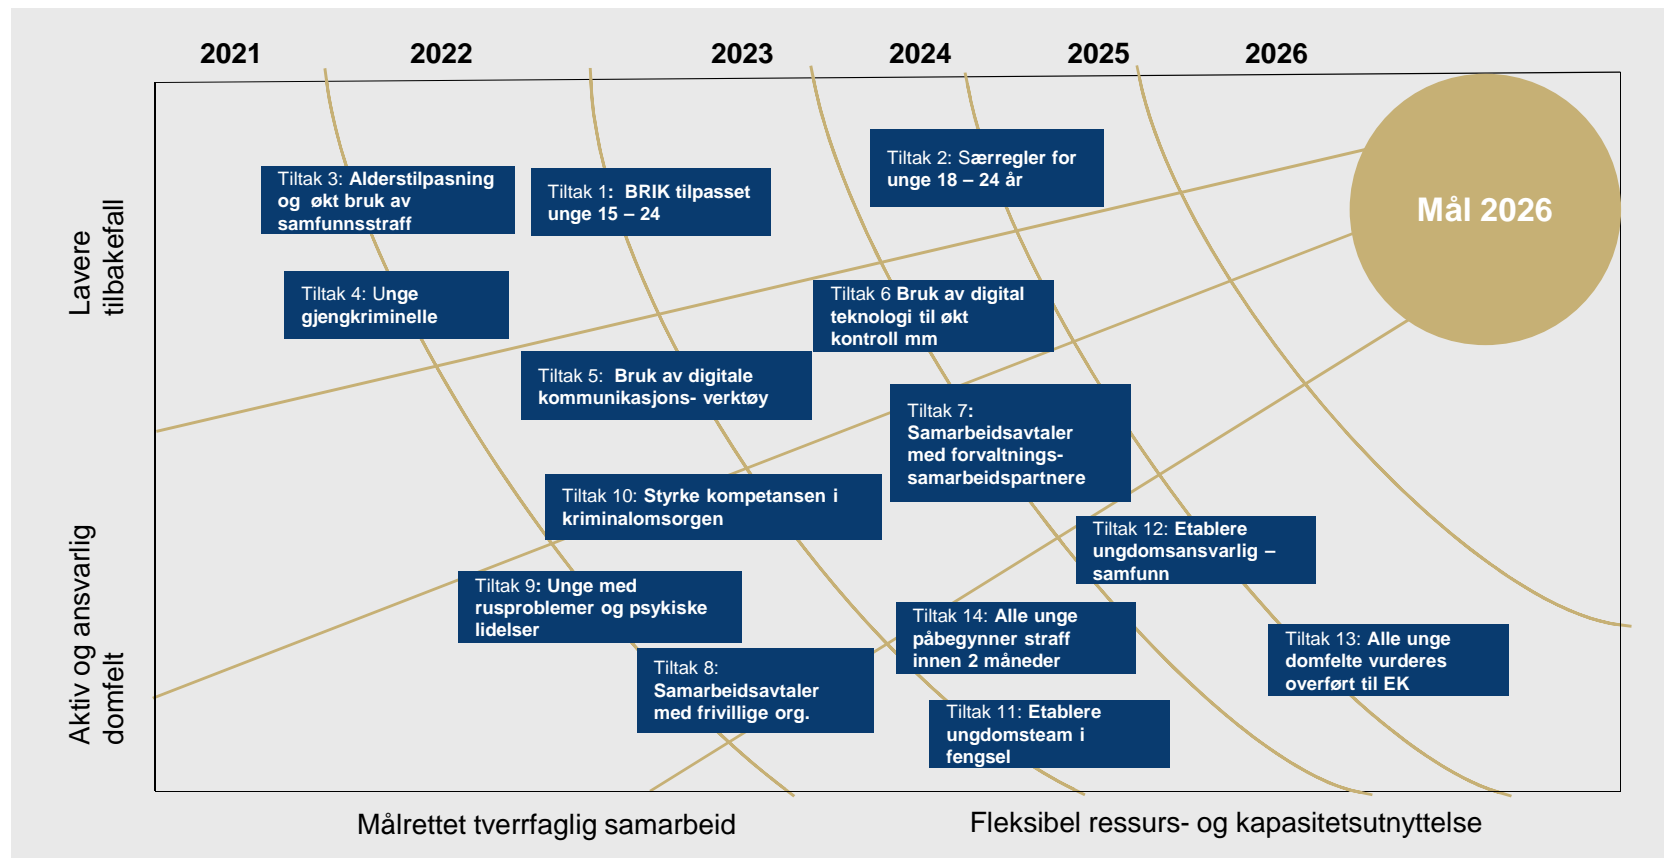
2021 2022 2023 2024 2025 2026

Lavere tilbakefall

Aktiv og ansvarlig domfelt

Tiltak 3: Alderstilpasning og økt bruk av samfunnsstraff

Tiltak 1: BRIK tilpasset unge 15 – 24

Tiltak 2: Særregler for unge 18 – 24 år

Mål 2026

Tiltak 4: Unge gjengkriminelle

Tiltak 6 Bruk av digital teknologi til økt kontroll mm

Tiltak 5: Bruk av digitale kommunikasjons- verktøy

Tiltak 7: Samarbeidsavtaler med forvaltnings-samarbeidspartnere

Tiltak 10: Styrke kompetansen i kriminalomsorgen

Tiltak 12: Etablere ungdomsansvarlig – samfunn

Tiltak 9: Unge med rusproblemer og psykiske lidelser

Tiltak 14: Alle unge påbegynner straff innen 2 måneder

Tiltak 13: Alle unge domfelte vurderes overført til EK

Tiltak 8: Samarbeidsavtaler med frivillige org.

Tiltak 11: Etablere ungdomsteam i fengsel

Målrettet tverrfaglig samarbeid

Fleksibel ressurs- og kapasitetsutnyttelse